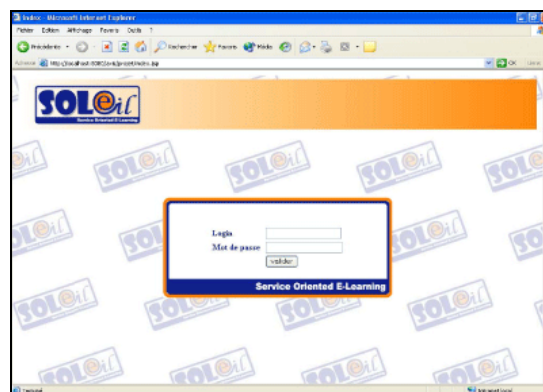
Index - Microsoft Internet Explorer

Fichier Edition Affichage Favoris Outils ?

Précédente Rechercher Favoris Média

Adresse http://localhost:8080/soleil/jsp/index.jsp

OK Liens

SOLeil
Service Oriented E-Learning

Login
Mot de passe
valider

Service Oriented E-Learning

Terminé

Intranet local